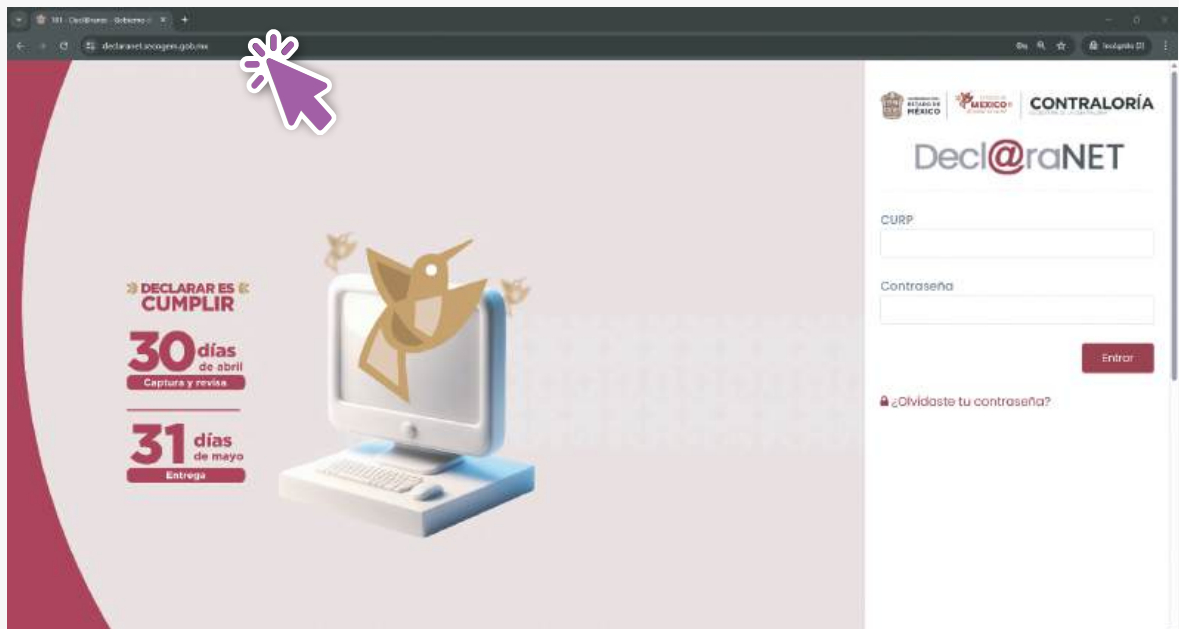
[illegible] - Decl@ranet - Gobierno d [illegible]
declaranet.secogem.gob.mx
Incógnito (2)

ESTADO DE MÉXICO
MÉXICO
CONTRALORÍA
Decl@raNET
CURP
Contraseña
Entrar
¿Olvidaste tu contraseña?

DECLARAR ES CUMPLIR
30 días de abril
Captura y revisa
31 días de mayo
Entrega